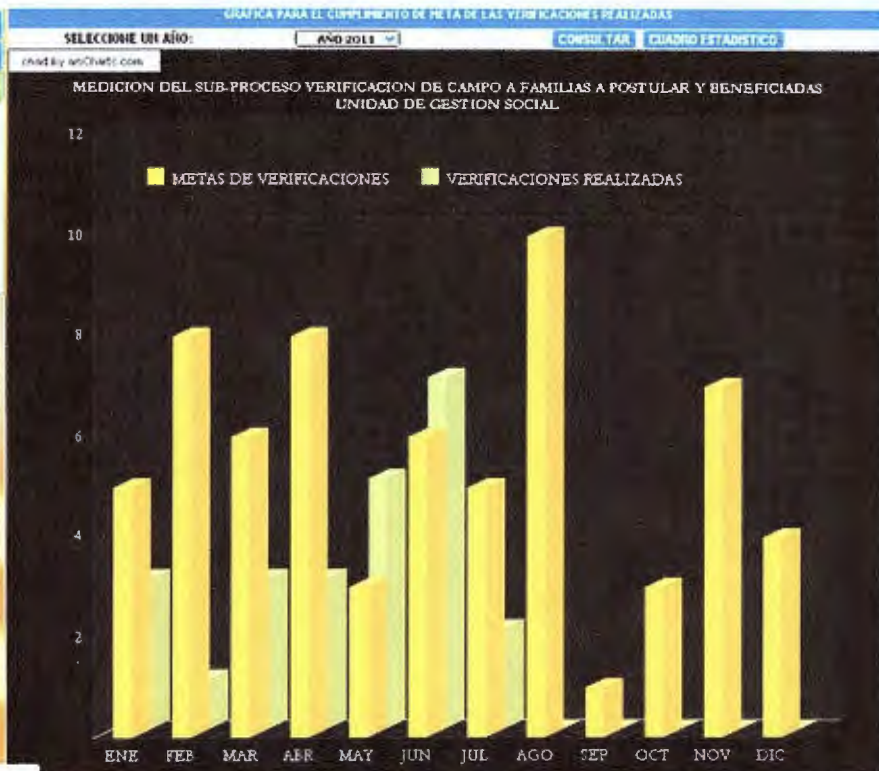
GRAFICA PARA EL CUMPLIMIENTO DE META DE LAS VERIFICACIONES REALIZADAS

SELECCIONE UN AÑO: AÑO 2011 CONSULTAR CUADRO ESTADISTICO

chart by amCharts.com

MEDICION DEL SUB-PROCESO VERIFICACION DE CAMPO A FAMILIAS A POSTULAR Y BENEFICIADAS
UNIDAD DE GESTION SOCIAL

METAS DE VERIFICACIONES VERIFICACIONES REALIZADAS

12
10
8
6
4
2

ENE FEB MAR ABR MAY JUN JUL AGO SEP OCT NOV DIC